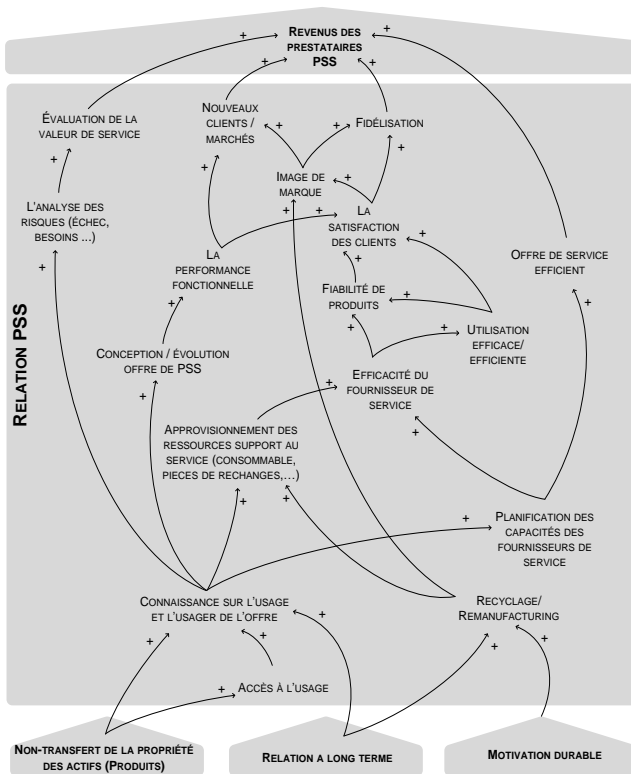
Revenus des prestataires PSS

Évaluation de la valeur de service

Nouveaux clients / marchés

Fidélisation

Image de marque

L'analyse des risques (échec, besoins ...)

La satisfaction des clients

La performance fonctionnelle

Offre de service efficient

Fiabilité de produits

Utilisation efficace/ efficiente

Relation PSS

Conception / évolution offre de PSS

Efficacité du fournisseur de service

Approvisionnement des ressources support au service (consommable, pieces de rechanges,...)

Planification des capacités des fournisseurs de service

Connaissance sur l'usage et l'usager de l'offre

Recyclage/ Remanufacturing

Accès à l'usage

Non-transfert de la propriété des actifs (Produits)

Relation a long terme

Motivation durable

+ + + + + + + + + + + + + + + + + + + + + + + + + + + + + + + + + + +